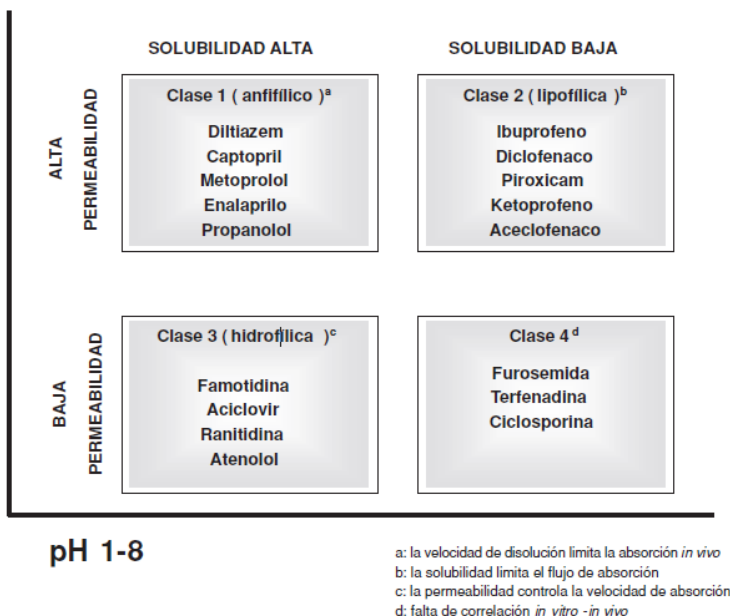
SOLUBILIDAD ALTA

SOLUBILIDAD BAJA

ALTA PERMEABILIDAD

Clase 1 ( anfifílico )$^{a}$

Diltiazem
Captopril
Metoprolol
Enalaprilo
Propanolol

Clase 2 ( lipofílica )$^{b}$

Ibuprofeno
Diclofenaco
Piroxicam
Ketoprofeno
Aceclofenaco

BAJA PERMEABILIDAD

Clase 3 ( hidrofílica )$^{c}$

Famotidina
Aciclovir
Ranitidina
Atenolol

Clase 4$^{d}$

Furosemida
Terfenadina
Ciclosporina

pH 1-8

a: la velocidad de disolución limita la absorción in vivo
b: la solubilidad limita el flujo de absorción
c: la permeabilidad controla la velocidad de absorción
d: falta de correlación in vitro -in vivo